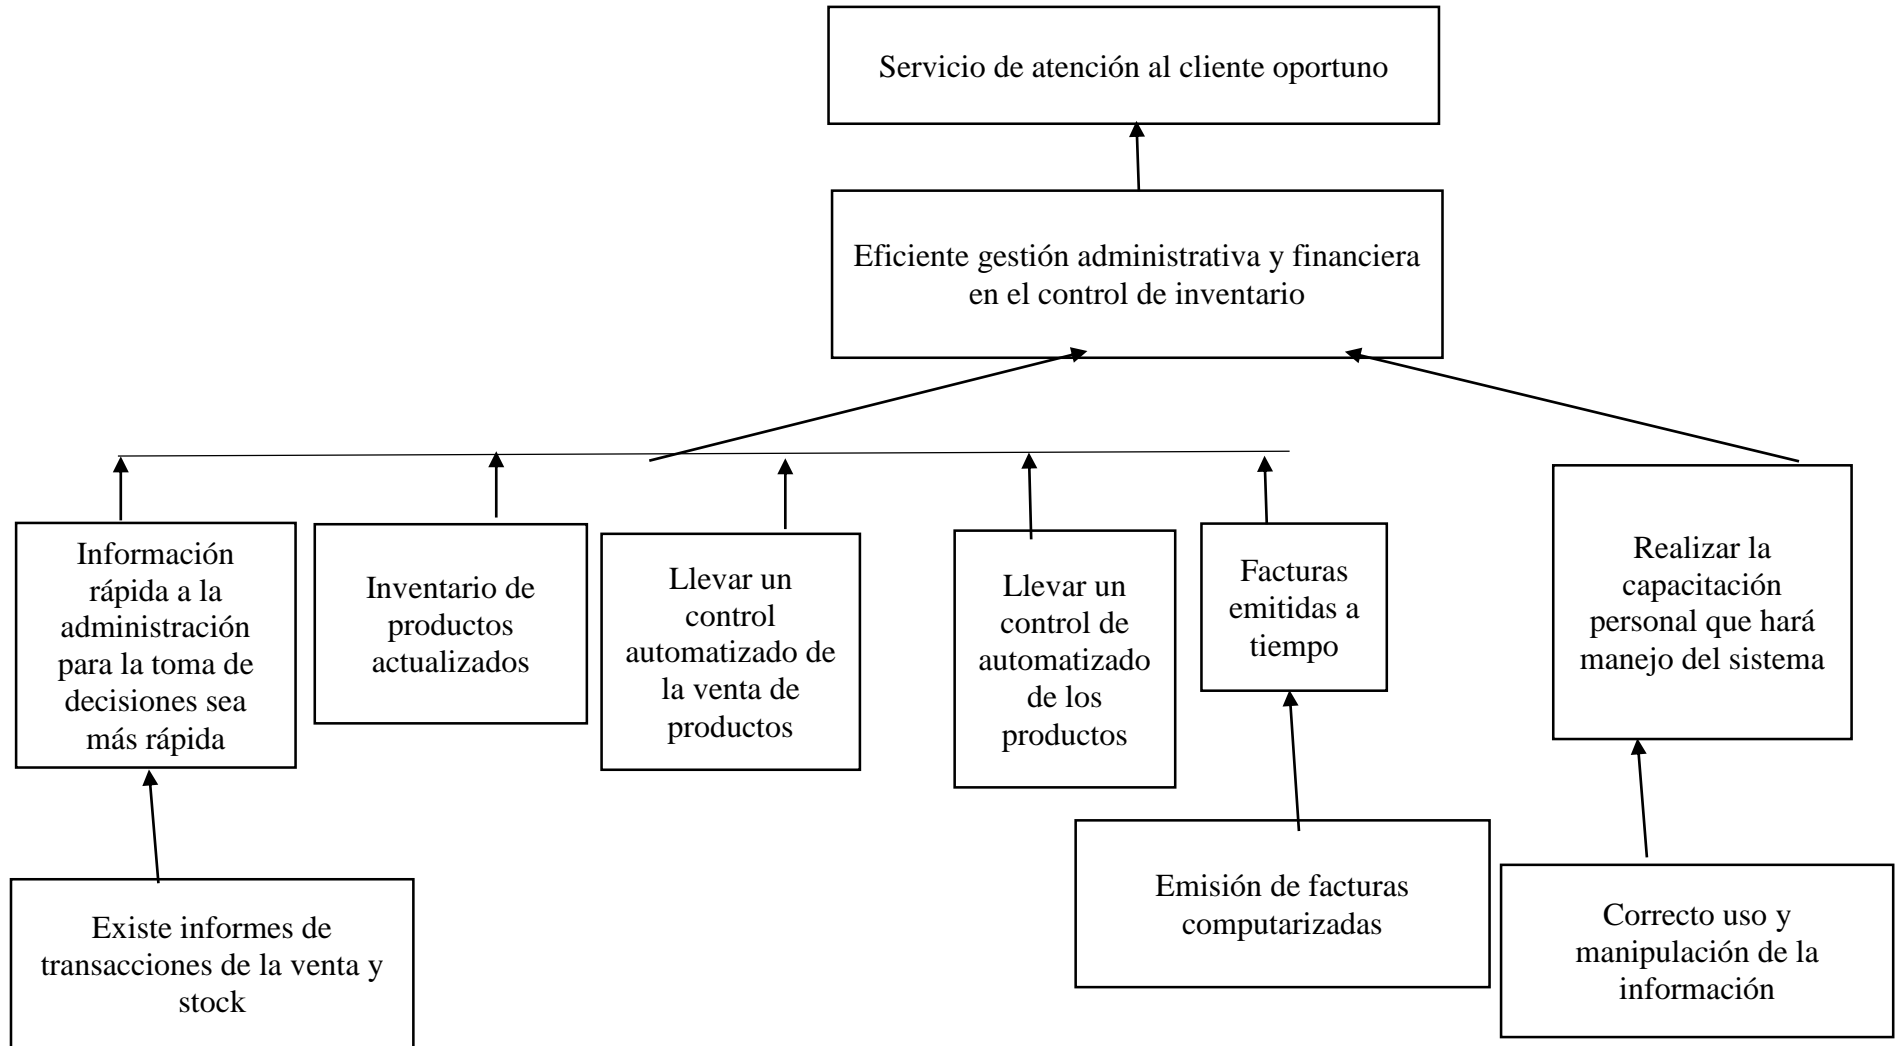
Servicio de atención al cliente oportuno

Eficiente gestión administrativa y financiera en el control de inventario

Información rápida a la administración para la toma de decisiones sea más rápida

Inventario de productos actualizados

Llevar un control automatizado de la venta de productos

Llevar un control de automatizado de los productos

Facturas emitidas a tiempo

Realizar la capacitación personal que hará manejo del sistema

Existe informes de transacciones de la venta y stock

Emisión de facturas computarizadas

Correcto uso y manipulación de la información